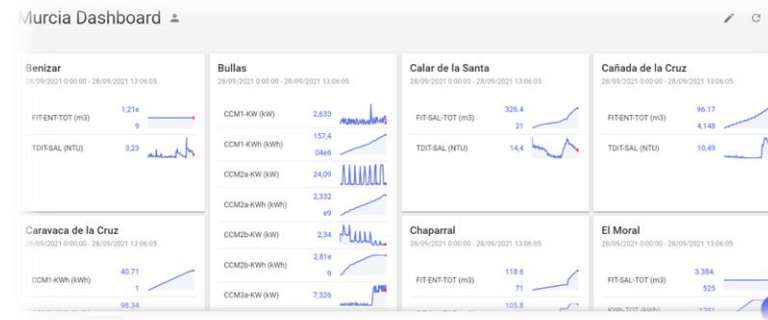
Murcia Dashboard

Benizar
28/09/2021 0:00:00 - 28/09/2021 13:06:05

FIT-ENT-TOT (m3) 1,21e 9

TDIT-SAL (NTU) 3,23

Bullas
28/09/2021 0:00:00 - 28/09/2021 13:06:05

CCM1-KW (kW) 2,633

CCM1-KWh (kWh) 157,4 04e6

CCM2a-KW (kW) 24,09

CCM2a-KWh (kWh) 2,332 e9

CCM2b-KW (kW) 2,34

CCM2b-KWh (kWh) 2,81e 9

CCM3a-KW (kW) 7,326

Calar de la Santa
28/09/2021 0:00:00 - 28/09/2021 13:06:05

FIT-SAL-TOT (m3) 326.4 21

TDIT-SAL (NTU) 14,4

Cañada de la Cruz
28/09/2021 0:00:00 - 28/09/2021 13:06:05

FIT-ENT-TOT (m3) 96.17 4,148

TDIT-SAL (NTU) 10,49

Caravaca de la Cruz
28/09/2021 0:00:00 - 28/09/2021 13:06:05

CCM1-KWh (kWh) 40.71 1

98.34

Chaparral
28/09/2021 0:00:00 - 28/09/2021 13:06:05

FIT-ENT-TOT (m3) 118.6 71

105.8

El Moral
28/09/2021 0:00:00 - 28/09/2021 13:06:05

FIT-SAL-TOT (m3) 3.384. 525

KWh-TOT (kWh) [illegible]